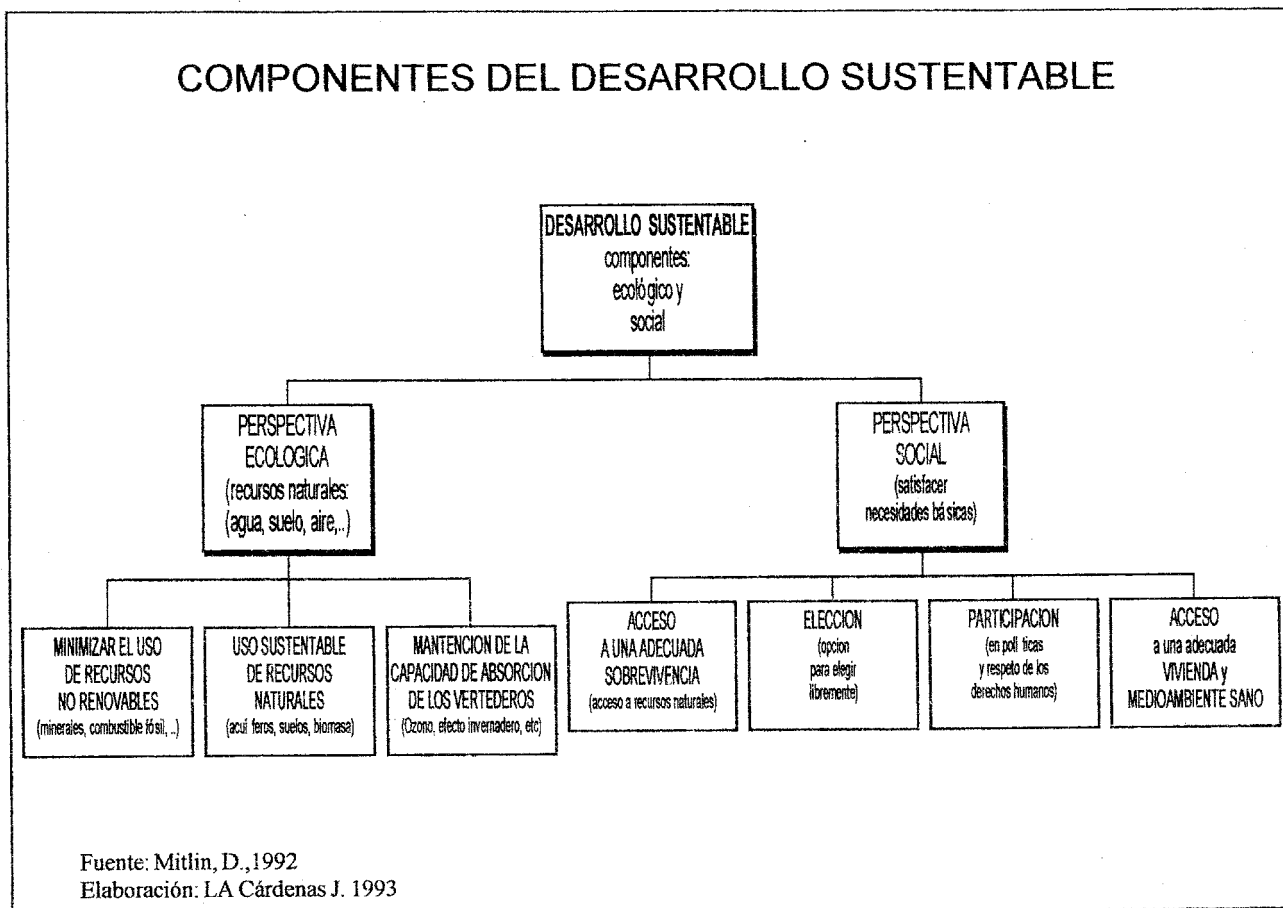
COMPONENTES DEL DESARROLLO SUSTENTABLE

DESARROLLO SUSTENTABLE
componentes:
ecológico y
social

PERSPECTIVA
ECOLOGICA
(recursos naturales:
(agua, suelo, aire,..)

PERSPECTIVA
SOCIAL
(satisfacer
necesidades básicas)

MINIMIZAR EL USO
DE RECURSOS
NO RENOVABLES
(minerales, combustible fósil, ..)

USO SUSTENTABLE
DE RECURSOS
NATURALES
(acuíferos, suelos, biomasa)

MANTENCION DE LA
CAPACIDAD DE ABSORCION
DE LOS VERTEDEROS
(Ozono, efecto invernadero, etc)

ACCESO
A UNA ADECUADA
SOBREVIVENCIA
(acceso a recursos naturales)

ELECCION
(opcion
para elegir
libremente)

PARTICIPACION
(en políticas
y respeto de los
derechos humanos)

ACCESO
a una adecuada
VIVIENDA y
MEDIOAMBIENTE SANO

Fuente: Mitlin, D.,1992
Elaboración: LA Cárdenas J. 1993